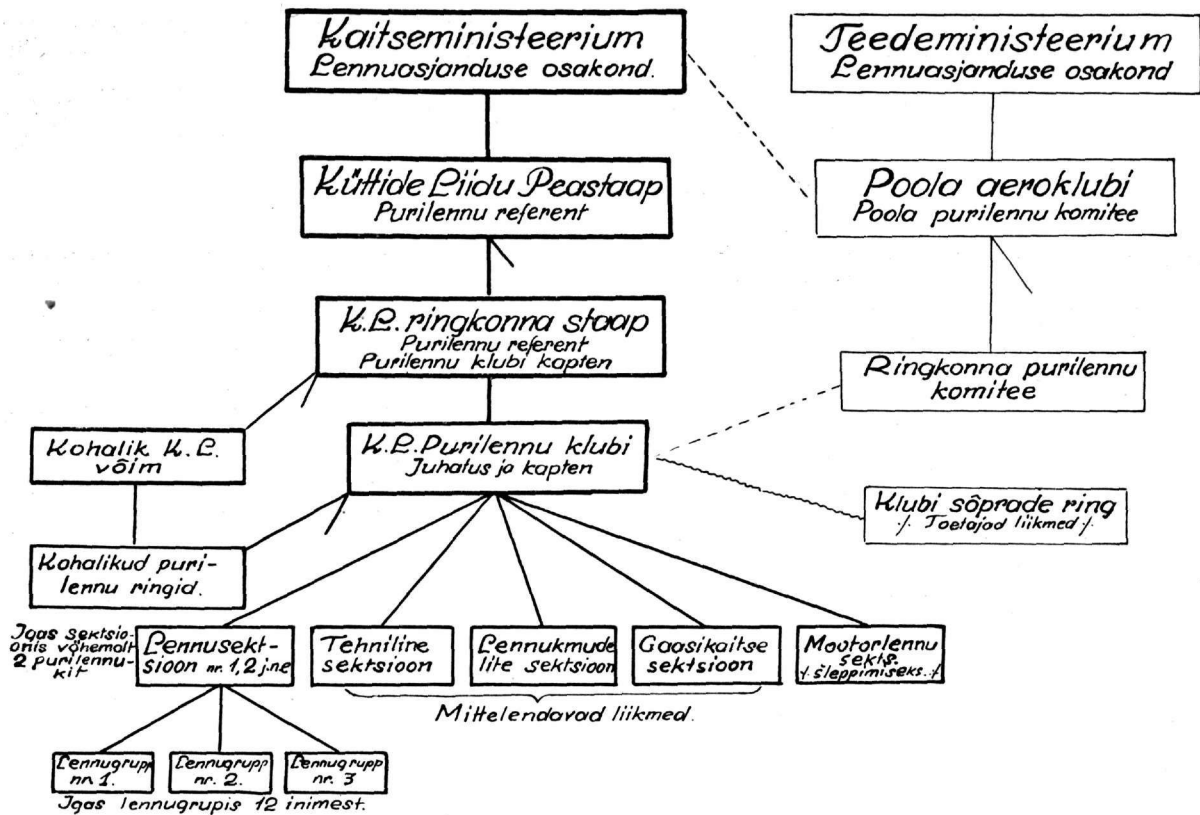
Kaitseministeerium
Lennuasjanduse osakond.

Teedeministeerium
Lennuasjanduse osakond

Küttide Liidu Peastaap
Purilennu referent

Poola aeroklubi
Poola purilennu komitee

K.L. ringkonna staap
Purilennu referent
Purilennu klubi kapten

Ringkonna purilennu komitee

Kohalik K.L. võim

K.L. Purilennu klubi
Juhatus ja kapten

Klubi sõprade ring
·/· Toetajad liikmed ·/·

Kohalikud purilennu ringid.

Igas sektsioonis vähemalt 2 purilennukit

Lennusektsioon nr. 1, 2 j.ne

Tehniline sektsioon

Lennukmudelite sektsioon

Gaasikaitse sektsioon

Mootorlennu sekts. ·/· šleppimiseks ·/·

Mittelendavad liikmed.

Lennugrupp nr. 1.

Lennugrupp nr. 2.

Lennugrupp nr. 3

Igas lennugrupis 12 inimest.